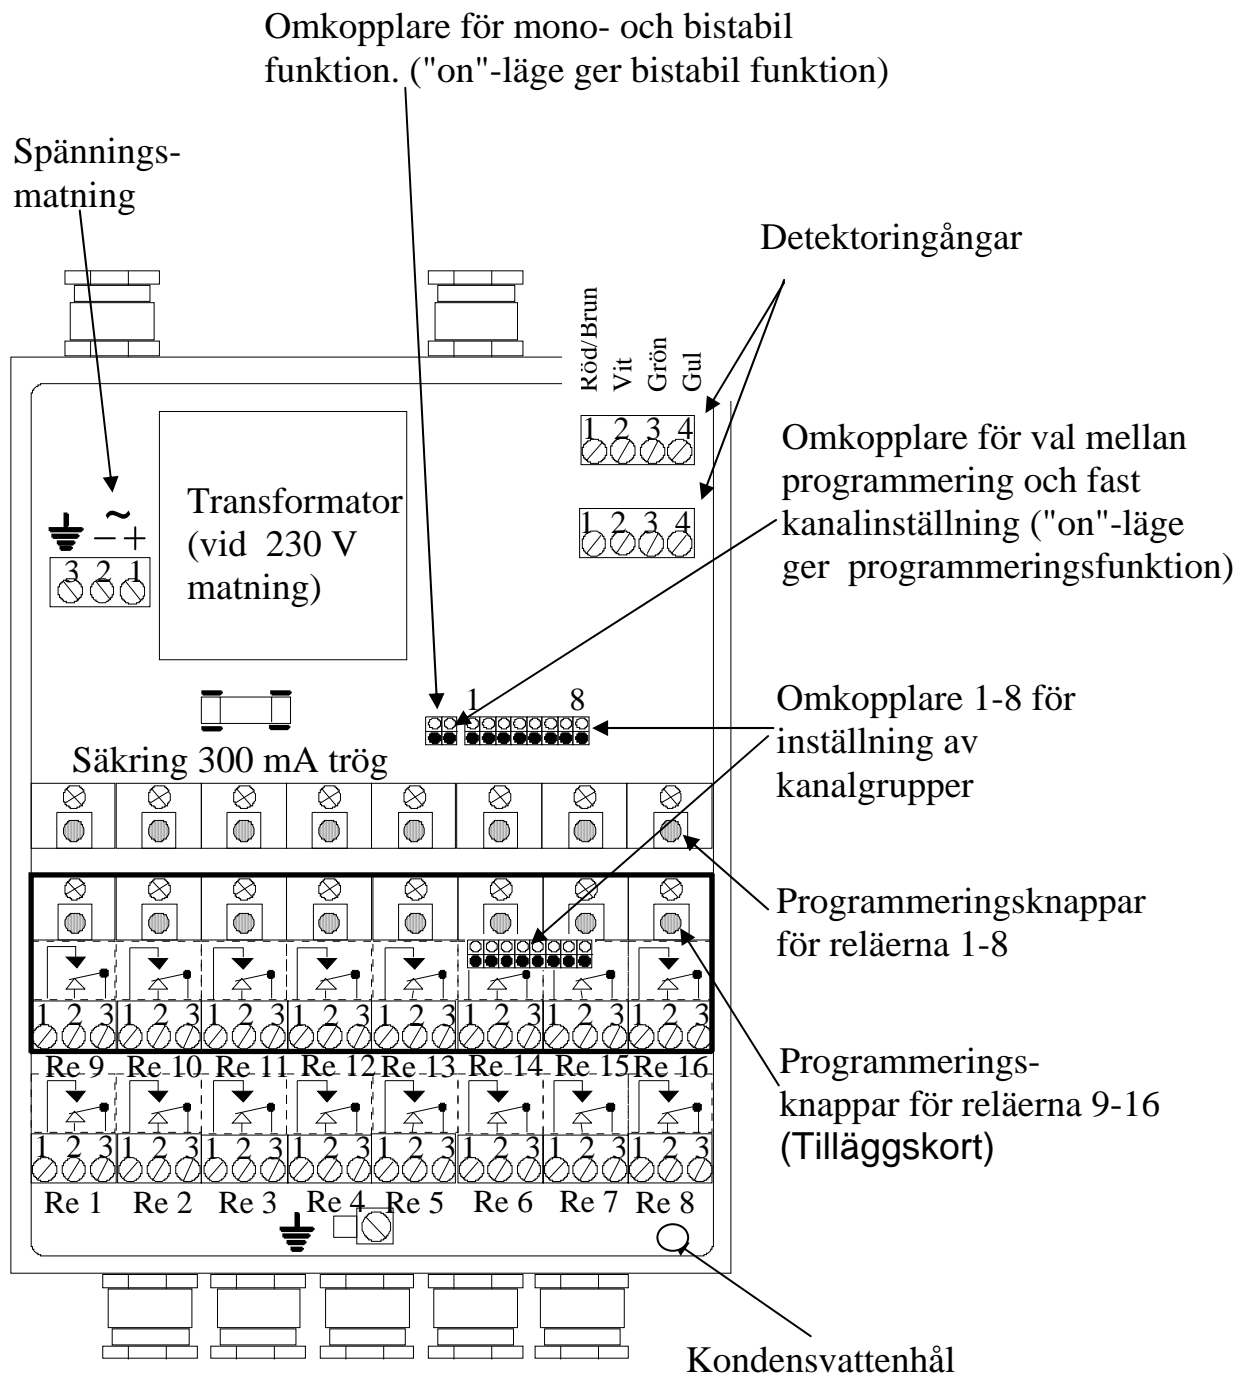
Omkopplare för mono- och bistabil funktion. ("on"-läge ger bistabil funktion)

Spänningsmatning

Detektoringångar

Röd/Brun
Vit
Grön
Gul

1 2 3 4

1 2 3 4

Omkopplare för val mellan programmering och fast kanalinställning ("on"-läge ger programmeringsfunktion)

~
− +
3 2 1

Transformator (vid 230 V matning)

1 8

Omkopplare 1-8 för inställning av kanalgrupper

Säkring 300 mA trög

Programmeringsknappar för reläerna 1-8

1 2 3 1 2 3 1 2 3 1 2 3 1 2 3 1 2 3 1 2 3 1 2 3

Re 9 Re 10 Re 11 Re 12 Re 13 Re 14 Re 15 Re 16

Programmeringsknappar för reläerna 9-16 (Tilläggskort)

1 2 3 1 2 3 1 2 3 1 2 3 1 2 3 1 2 3 1 2 3 1 2 3

Re 1 Re 2 Re 3 Re 4 Re 5 Re 6 Re 7 Re 8

Kondensvattenhål